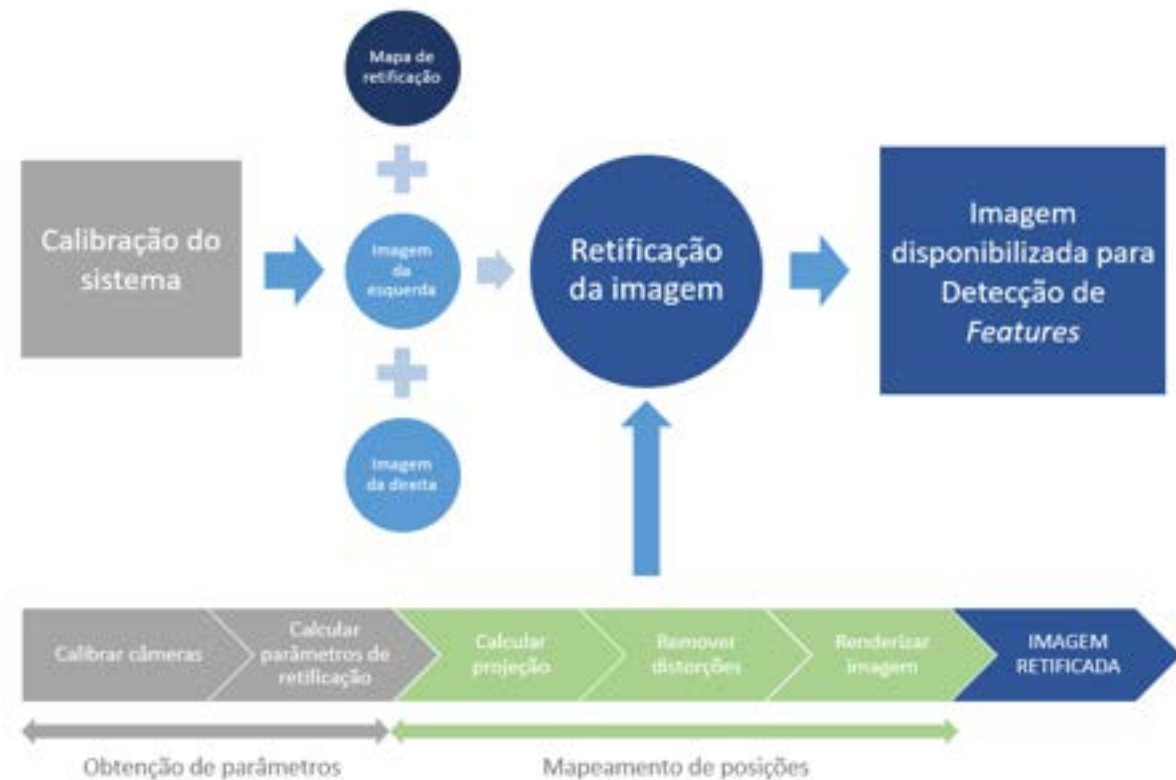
Mapa de retificação

Calibração do sistema

Imagem da esquerda

Retificação da imagem

Imagem disponibilizada para Detecção de *Features*

Imagem da direita

Calibrar câmeras

Calcular parâmetros de retificação

Calcular projeção

Remover distorções

Renderizar imagem

IMAGEM RETIFICADA

Obtenção de parâmetros

Mapeamento de posições